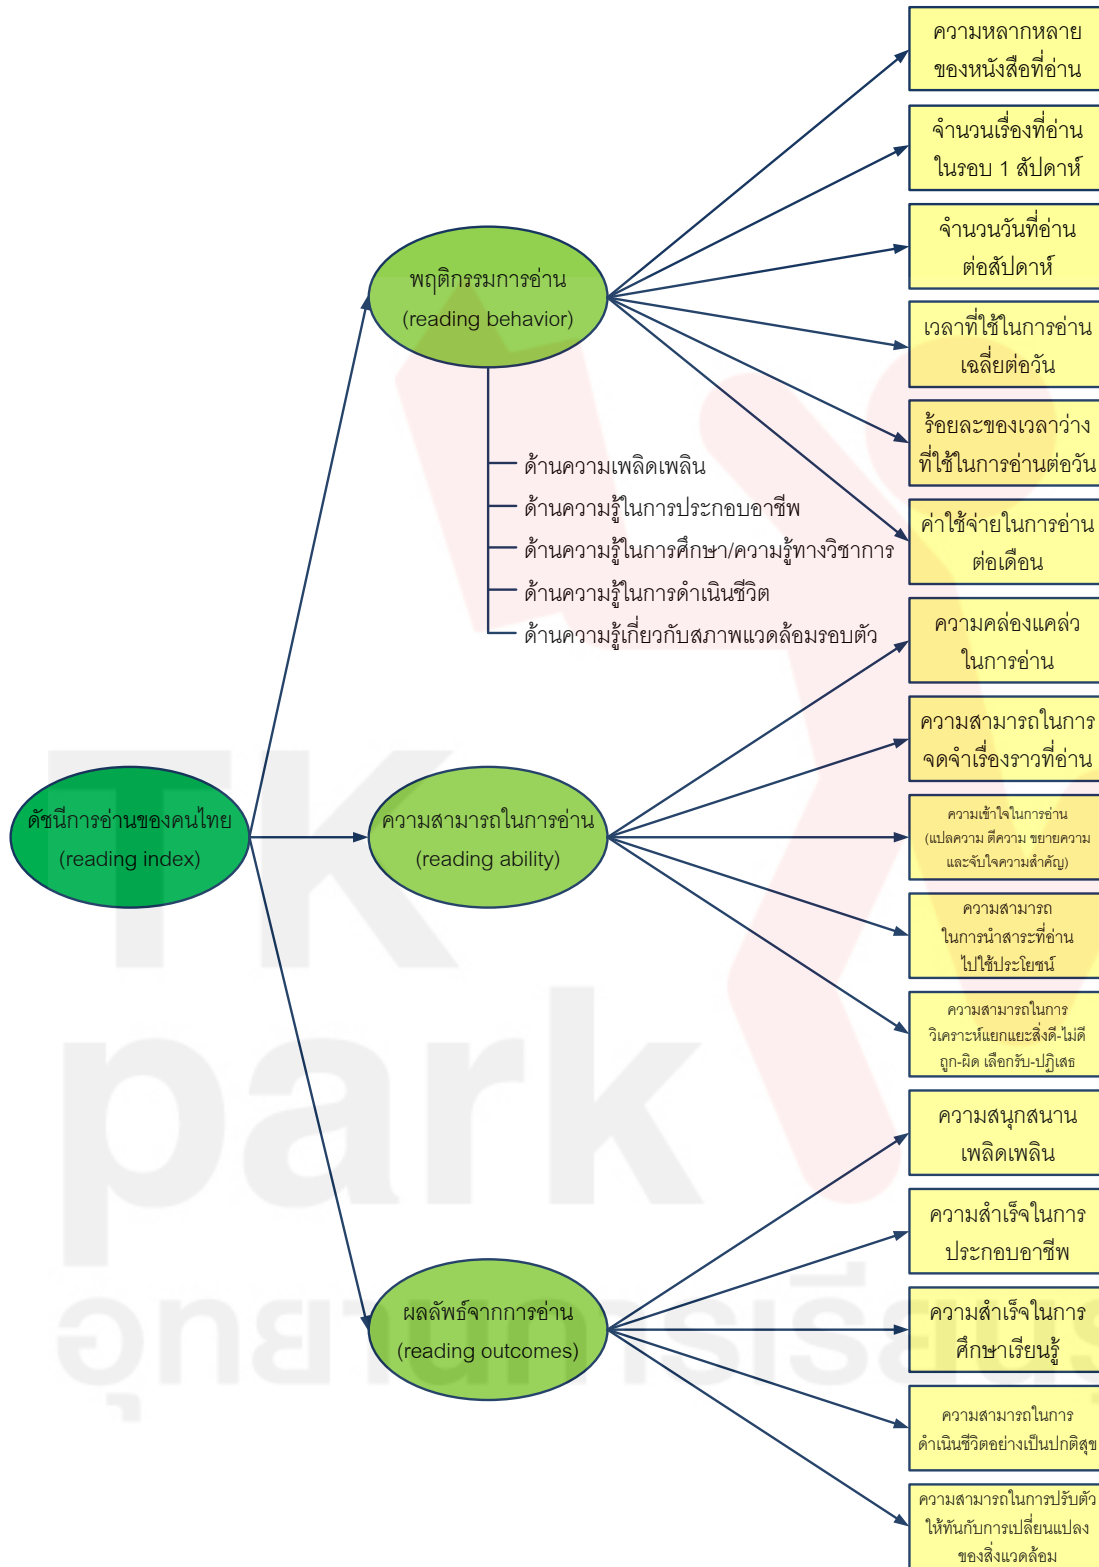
ดัชนีการอ่านของคนไทย
(reading index)

พฤติกรรมการอ่าน
(reading behavior)

ความหลากหลายของหนังสือที่อ่าน

จำนวนเรื่องที่อ่านในรอบ 1 สัปดาห์

จำนวนวันที่อ่านต่อสัปดาห์

เวลาที่ใช้ในการอ่านเฉลี่ยต่อวัน

ร้อยละของเวลาว่างที่ใช้ในการอ่านต่อวัน

ค่าใช้จ่ายในการอ่านต่อเดือน

ด้านความเพลิดเพลิน
ด้านความรู้ในการประกอบอาชีพ
ด้านความรู้ในการศึกษา/ความรู้ทางวิชาการ
ด้านความรู้ในการดำเนินชีวิต
ด้านความรู้เกี่ยวกับสภาพแวดล้อมรอบตัว

ความสามารถในการอ่าน
(reading ability)

ความคล่องแคล่วในการอ่าน

ความสามารถในการจดจำเรื่องราวที่อ่าน

ความเข้าใจในการอ่าน (แปลความ ตีความ ขยายความ และจับใจความสำคัญ)

ความสามารถในการนำสาระที่อ่านไปใช้ประโยชน์

ความสามารถในการวิเคราะห์แยกแยะสิ่งดี-ไม่ดี ถูก-ผิด เลือกรับ-ปฏิเสธ

ผลลัพธ์จากการอ่าน
(reading outcomes)

ความสนุกสนานเพลิดเพลิน

ความสำเร็จในการประกอบอาชีพ

ความสำเร็จในการศึกษาเรียนรู้

ความสามารถในการดำเนินชีวิตอย่างเป็นปกติสุข

ความสามารถในการปรับตัวให้ทันกับการเปลี่ยนแปลงของสิ่งแวดล้อม

TK park
อุทยานการเรียนรู้